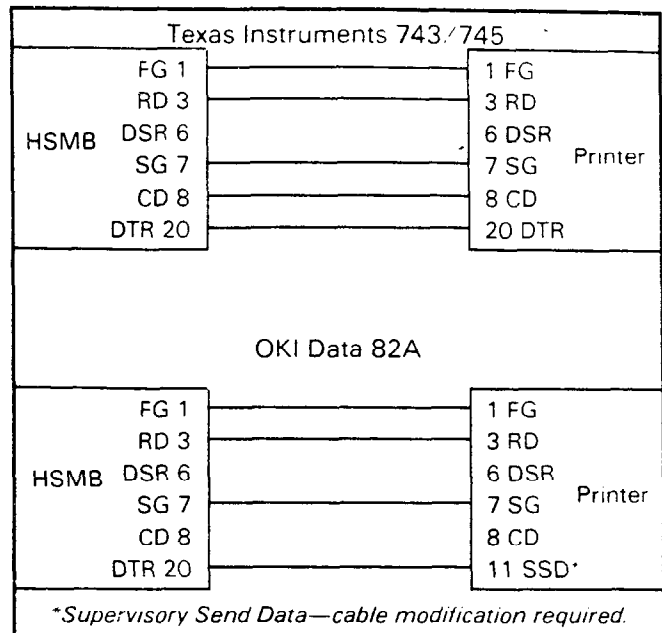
Texas Instruments 743/745

HSMB
FG 1
RD 3
DSR 6
SG 7
CD 8
DTR 20

1 FG
3 RD
6 DSR
7 SG
8 CD
20 DTR
Printer

OKI Data 82A

HSMB
FG 1
RD 3
DSR 6
SG 7
CD 8
DTR 20

1 FG
3 RD
6 DSR
7 SG
8 CD
11 SSD*
Printer

*Supervisory Send Data—cable modification required.